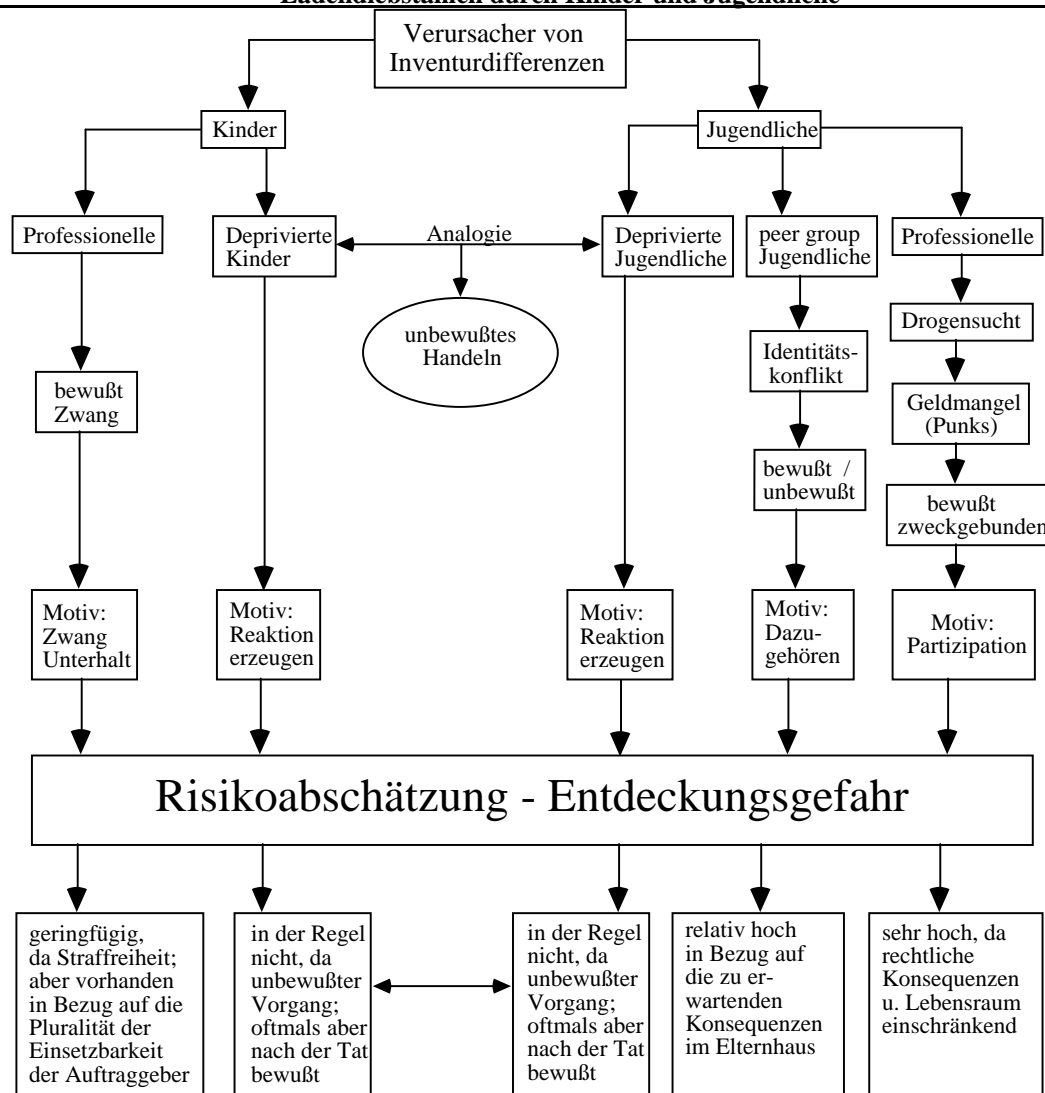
Ladendiebstahl durch Kinder und Jugendliche

Verursacher von Inventurdifferenzen

Kinder

Jugendliche

Professionelle

Deprivierte Kinder

Analogie

Deprivierte Jugendliche

peer group Jugendliche

Professionelle

unbewußtes Handeln

Drogensucht

Identitäts-konflikt

bewußt Zwang

Geldmangel (Punks)

bewußt / unbewußt

bewußt zweckgebunden

Motiv: Zwang Unterhalt

Motiv: Reaktion erzeugen

Motiv: Reaktion erzeugen

Motiv: Dazugehören

Motiv: Partizipation

Risikoabschätzung - Entdeckungsgefahr

geringfügig, da Straffreiheit; aber vorhanden in Bezug auf die Pluralität der Einsetzbarkeit der Auftraggeber

in der Regel nicht, da unbewußter Vorgang; oftmals aber nach der Tat bewußt

in der Regel nicht, da unbewußter Vorgang; oftmals aber nach der Tat bewußt

relativ hoch in Bezug auf die zu erwartenden Konsequenzen im Elternhaus

sehr hoch, da rechtliche Konsequenzen u. Lebensraum einschränkend